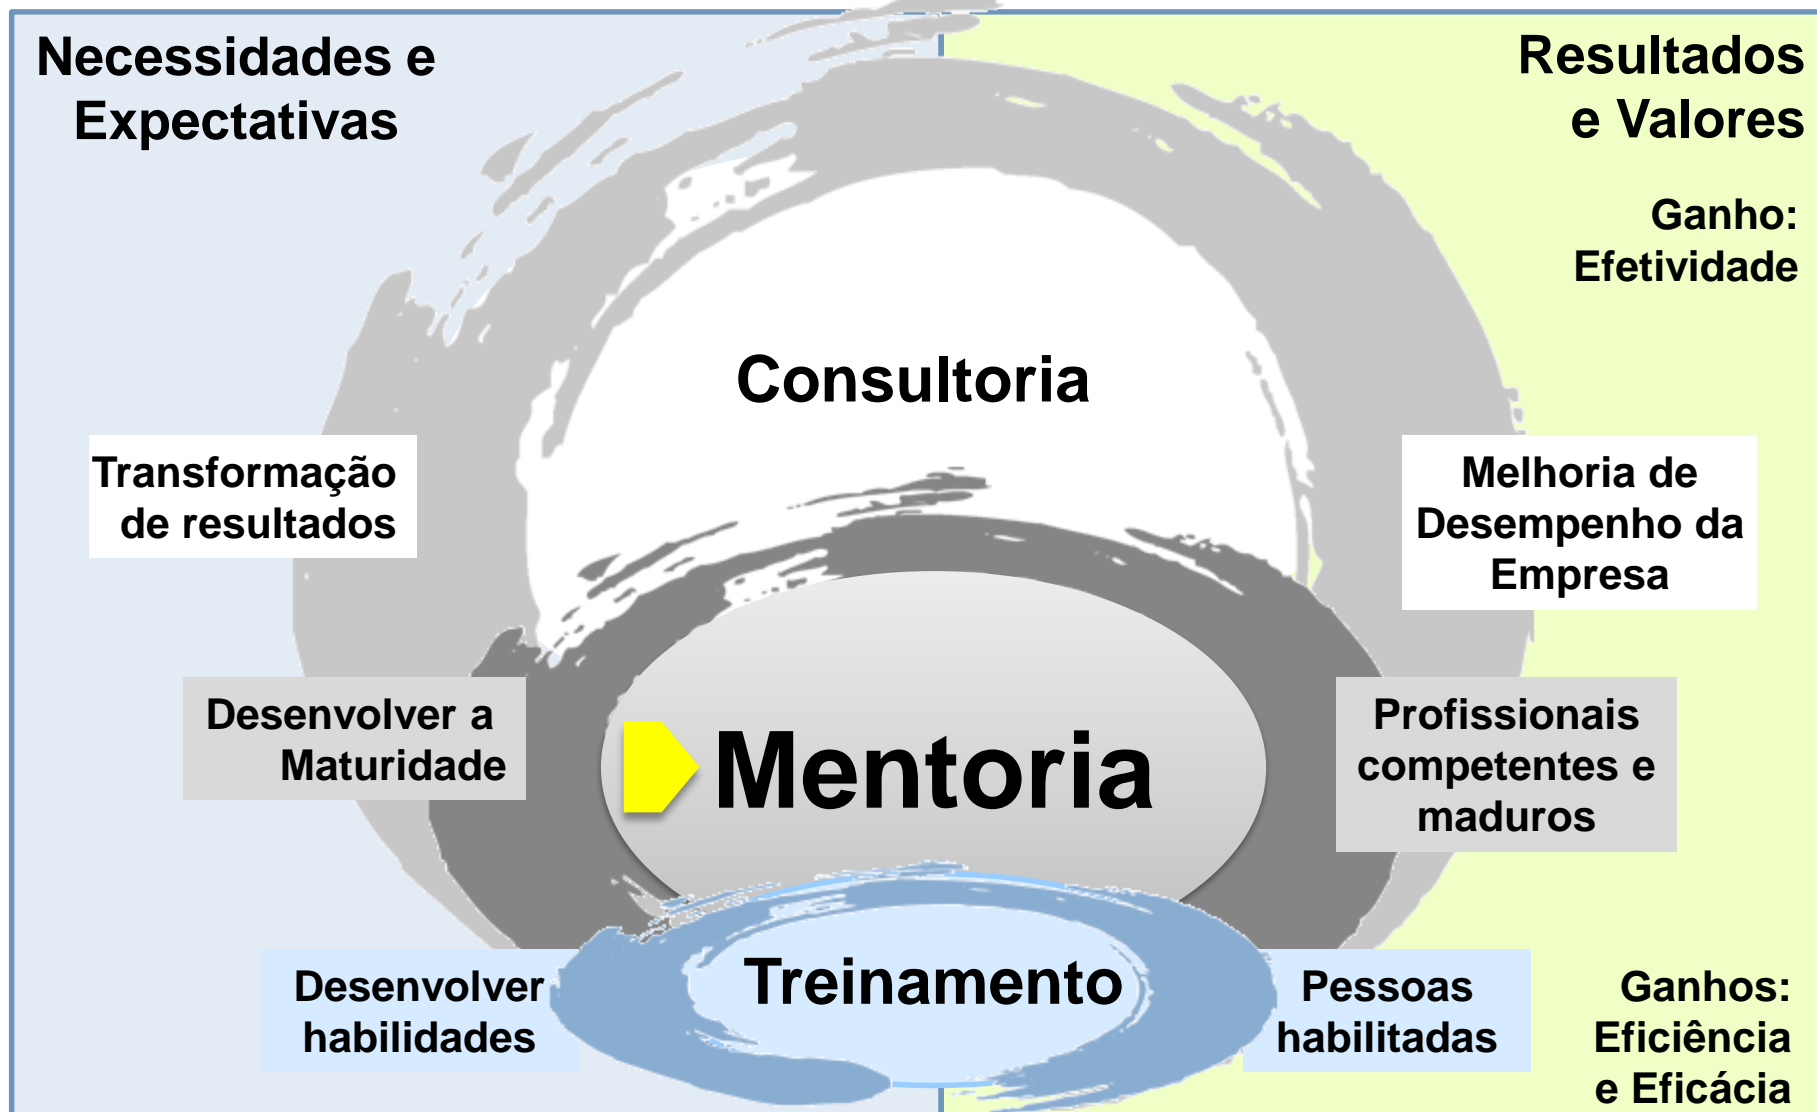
Necessidades e Expectativas

Resultados e Valores

Ganho: Efetividade

Consultoria

Transformação de resultados

Melhoria de Desempenho da Empresa

Desenvolver a Maturidade

Mentoria

Profissionais competentes e maduros

Desenvolver habilidades

Treinamento

Pessoas habilitadas

Ganhos: Eficiência e Eficácia